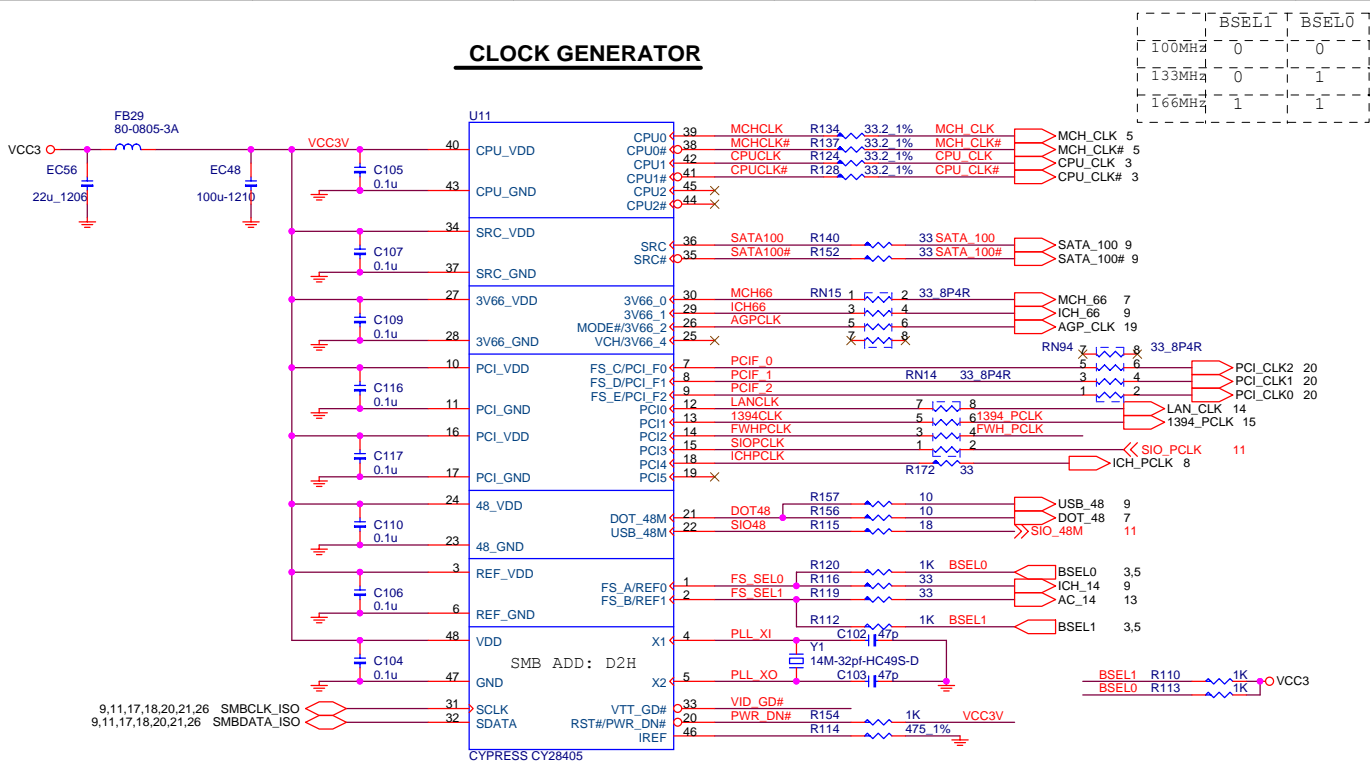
CLOCK GENERATOR

|  | BSEL1 | BSEL0 |
|---|---|---|
| 100MHz | 0 | 0 |
| 133MHz | 0 | 1 |
| 166MHz | 1 | 1 |

VCC3
FB29
80-0805-3A
EC56
22u_1206
EC48
100u-1210
VCC3V
C105
0.1u
C107
0.1u
C109
0.1u
C116
0.1u
C117
0.1u
C110
0.1u
C106
0.1u
C104
0.1u

U11
40 CPU_VDD
43 CPU_GND
34 SRC_VDD
37 SRC_GND
27 3V66_VDD
28 3V66_GND
10 PCI_VDD
11 PCI_GND
16 PCI_VDD
17 PCI_GND
24 48_VDD
23 48_GND
3 REF_VDD
6 REF_GND
48 VDD
47 GND
SMB ADD: D2H
31 SCLK
32 SDATA
CYPRESS CY28405

CPU0 39
CPU0# 38
CPU1 42
CPU1# 41
CPU2 45
CPU2# 44
SRC 36
SRC# 35
3V66_0 30
3V66_1 29
MODE#/3V66_2 26
VCH/3V66_4 25
FS_C/PCI_F0 7
FS_D/PCI_F1 8
FS_E/PCI_F2 9
PCI0 12
PCI1 13
PCI2 14
PCI3 15
PCI4 18
PCI5 19
DOT_48M 21
USB_48M 22
FS_A/REF0 1
FS_B/REF1 2
X1 4
X2 5
VTT_GD# 33
RST#/PWR_DN# 20
IREF 46

MCHCLK R134 33.2_1% MCH_CLK
MCHCLK# R137 33.2_1% MCH_CLK#
CPUCLK R124 33.2_1% CPU_CLK
CPUCLK# R128 33.2_1% CPU_CLK#
MCH_CLK 5
MCH_CLK# 5
CPU_CLK 3
CPU_CLK# 3
SATA100 R140 33 SATA_100
SATA100# R152 33 SATA_100#
SATA_100 9
SATA_100# 9
MCH66 RN15 1 2 33_8P4R
ICH66 3 4
AGPCLK 5 6
7 8
MCH_66 7
ICH_66 9
AGP_CLK 19
RN94 7 8 33_8P4R
5 6
3 4
1 2
PCIF_0
PCIF_1 RN14 33_8P4R
PCIF_2
PCI_CLK2 20
PCI_CLK1 20
PCI_CLK0 20
LANCLK 7 8
1394CLK 5 6 1394_PCLK
FWHPCLK 3 4 FWH_PCLK
SIOPCLK 1 2
ICHPCLK
R172 33
LAN_CLK 14
1394_PCLK 15
SIO_PCLK 11
ICH_PCLK 8
DOT48 R157 10
R156 10
SIO48 R115 18
USB_48 9
DOT_48 7
SIO_48M 11
R120 1K BSEL0
FS_SEL0 R116 33
FS_SEL1 R119 33
R112 1K BSEL1
BSEL0 3,5
ICH_14 9
AC_14 13
BSEL1 3,5
PLL_XI C102 47p
Y1
14M-32pf-HC49S-D
PLL_XO C103 47p
BSEL1 R110 1K
BSEL0 R113 1K
VCC3
9,11,17,18,20,21,26 SMBCLK_ISO
9,11,17,18,20,21,26 SMBDATA_ISO
VID_GD#
PWR_DN# R154 1K VCC3V
R114 475_1%